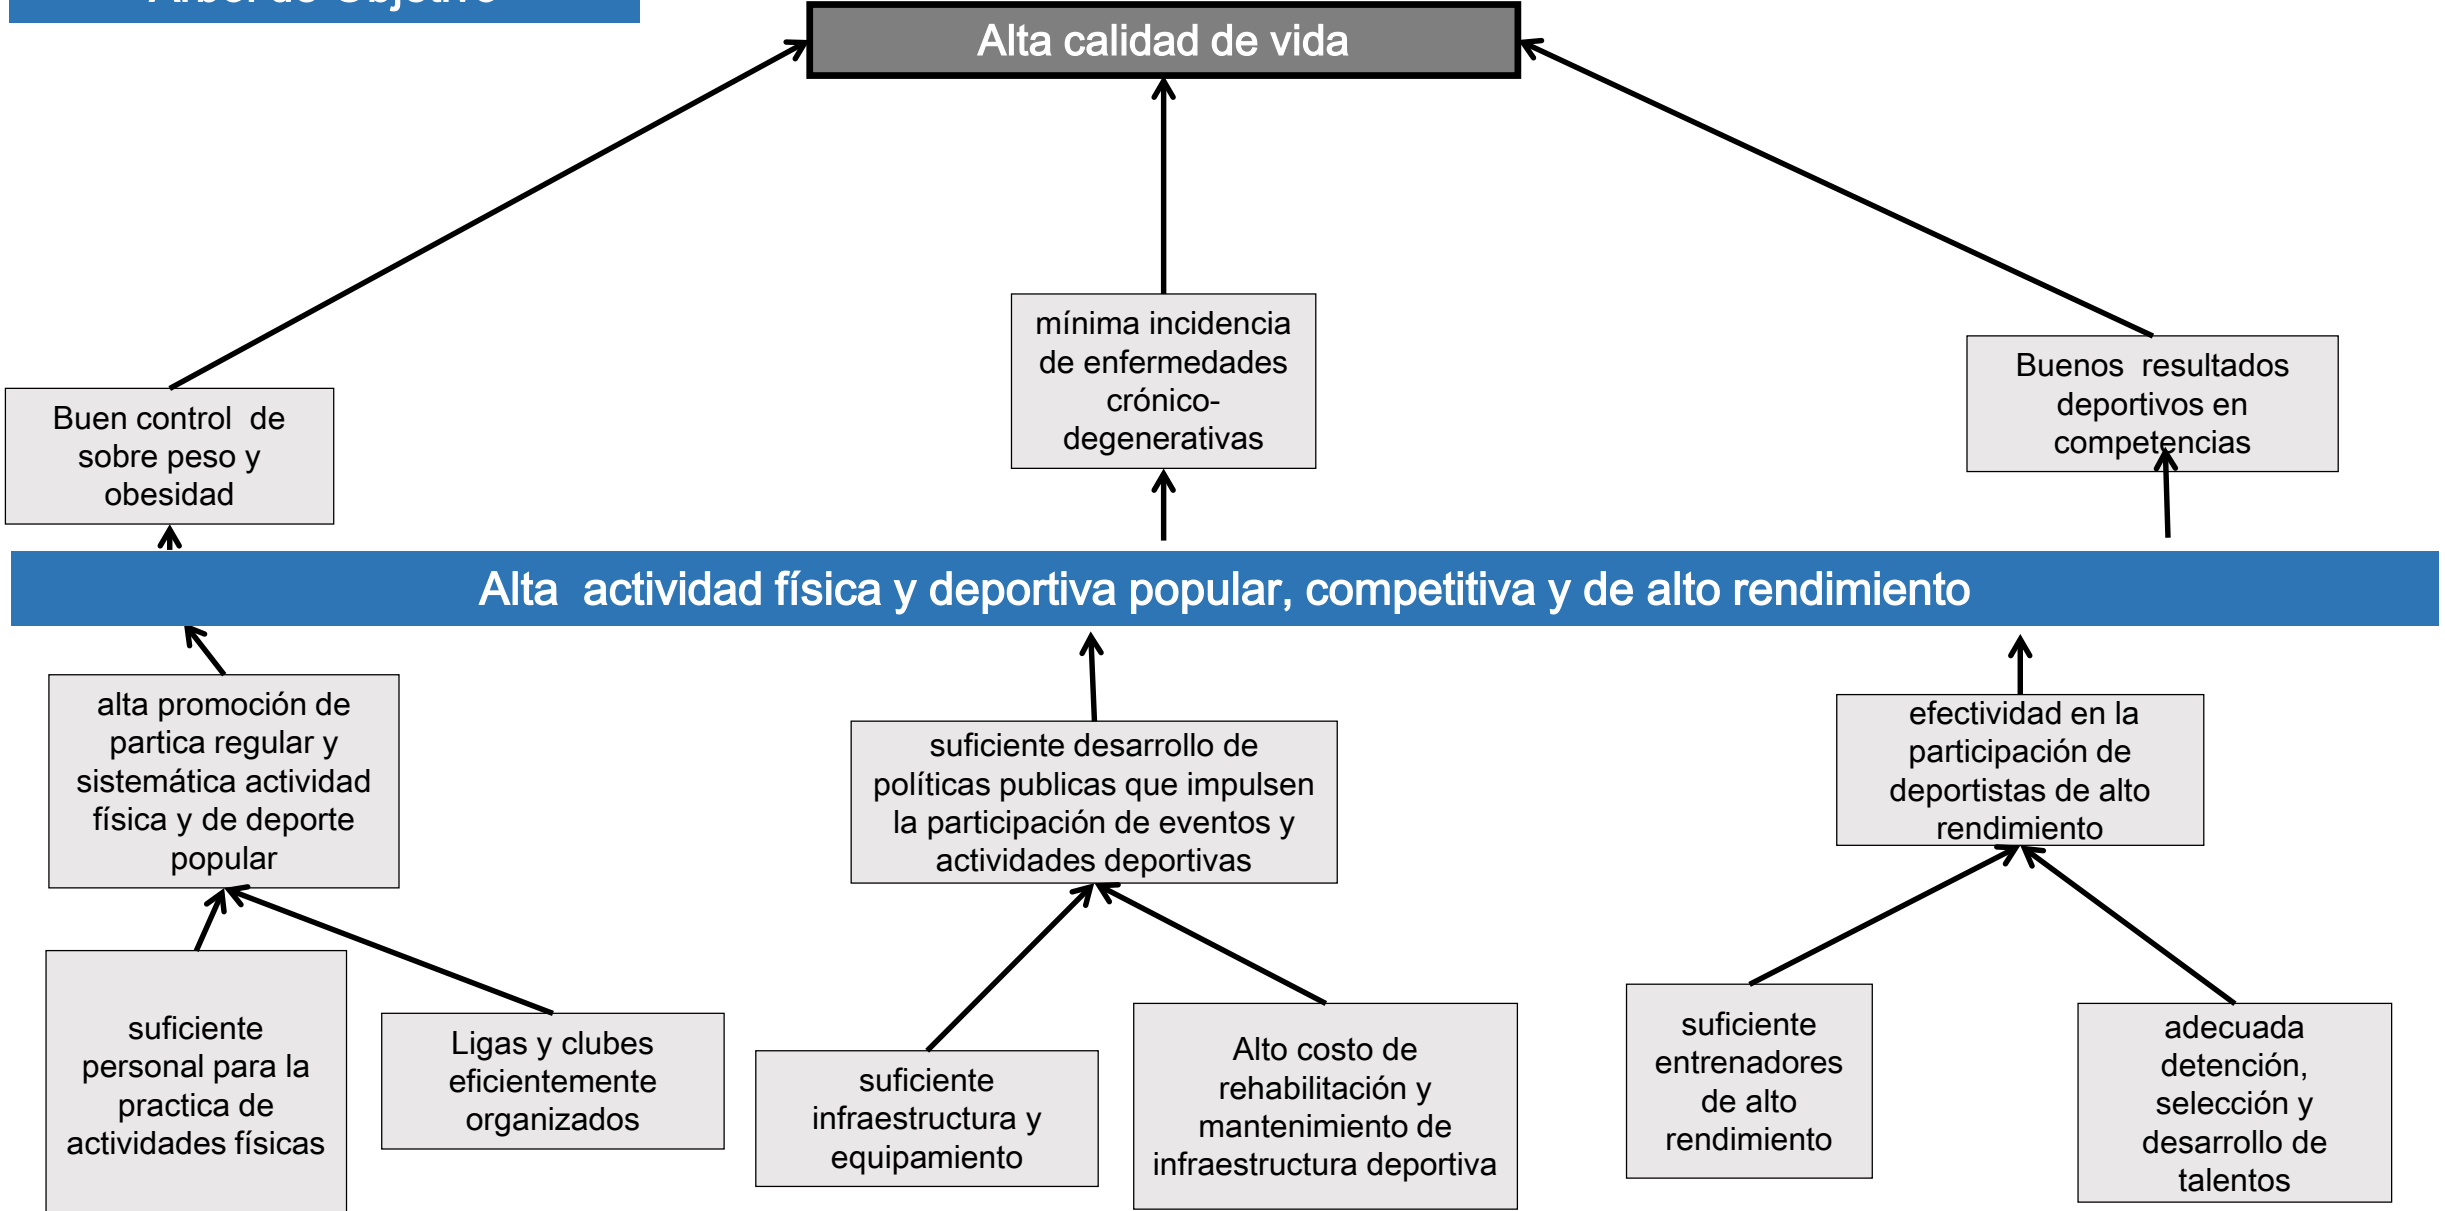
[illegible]

Alta calidad de vida

Buen control de sobre peso y obesidad

mínima incidencia de enfermedades crónico-degenerativas

Buenos resultados deportivos en competencias

Alta actividad física y deportiva popular, competitiva y de alto rendimiento

alta promoción de partica regular y sistemática actividad física y de deporte popular

suficiente desarrollo de políticas publicas que impulsen la participación de eventos y actividades deportivas

efectividad en la participación de deportistas de alto rendimiento

suficiente personal para la practica de actividades físicas

Ligas y clubes eficientemente organizados

suficiente infraestructura y equipamiento

Alto costo de rehabilitación y mantenimiento de infraestructura deportiva

suficiente entrenadores de alto rendimiento

adecuada detención, selección y desarrollo de talentos